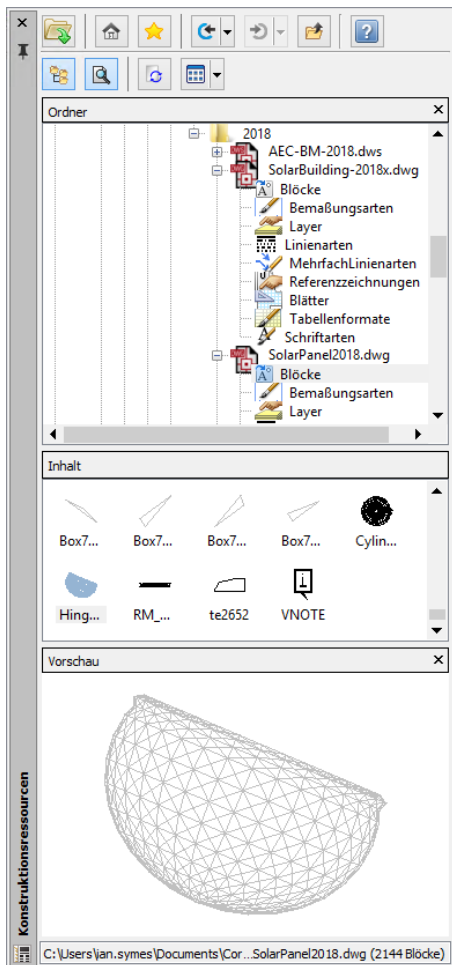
Ordner

2018
AEC-BM-2018.dws
SolarBuilding-2018x.dwg
Blöcke
Bemaßungsarten
Layer
Linienarten
MehrfachLinienarten
Referenzzeichnungen
Blätter
Tabellenformate
Schriftarten
SolarPanel2018.dwg
Blöcke
Bemaßungsarten
Layer

Inhalt

Box7...
Box7...
Box7...
Box7...
Cylin...
Hing...
RM_...
te2652
VNOTE

Vorschau

Konstruktionsressourcen

C:\Users\jan.symes\Documents\Cor...SolarPanel2018.dwg (2144 Blöcke)